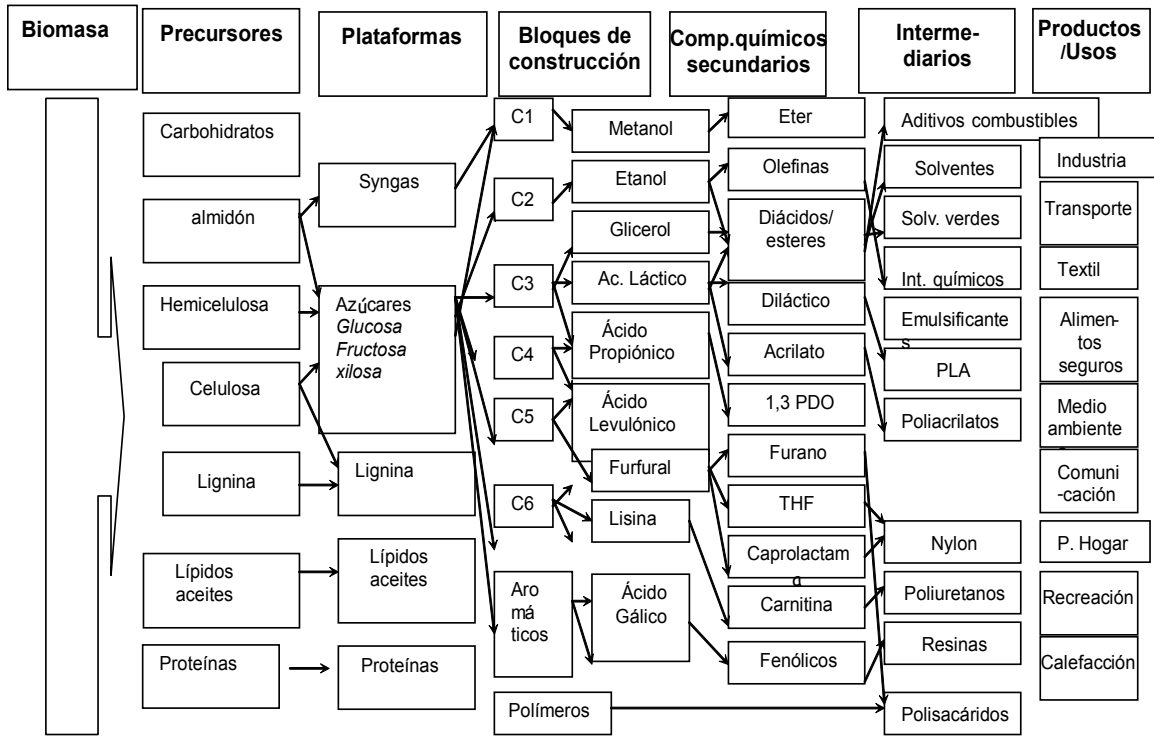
Biomasa

Precursores

Plataformas

Bloques de construcción

Comp.químicos secundarios

Intermediarios

Productos /Usos

Carbohidratos

almidón

Hemicelulosa

Celulosa

Lignina

Lípidos aceites

Proteínas

Syngas

Azúcares
*Glucosa*
*Fructosa*
*xilosa*

Lignina

Lípidos aceites

Proteínas

C1

C2

C3

C4

C5

C6

Aro má ticos

Polímeros

Metanol

Etanol

Glicerol

Ac. Láctico

Ácido Propiónico

Ácido Levulónico

Furfural

Lisina

Ácido Gálico

Eter

Olefinas

Diácidos/ esteres

Diláctico

Acrilato

1,3 PDO

Furano

THF

Caprolactam a

Carnitina

Fenólicos

Aditivos combustibles

Solventes

Solv. verdes

Int. químicos

Emulsificante s

PLA

Poliacrilatos

Nylon

Poliuretanos

Resinas

Polisacáridos

Industria

Transporte

Textil

Alimentos seguros

Medio ambiente

Comuni -cación

P. Hogar

Recreación

Calefacción